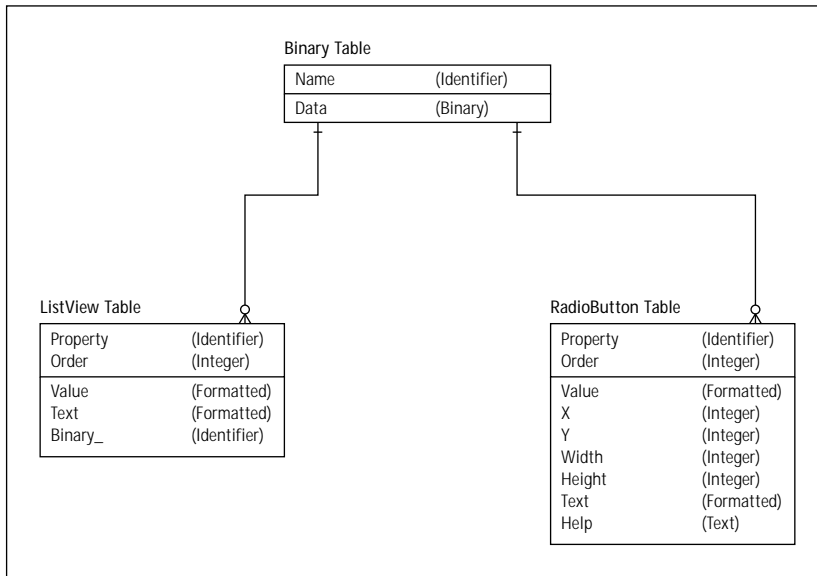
Binary Table

| Name | (Identifier) |
|---|---|
| Data | (Binary) |

ListView Table

| Property | (Identifier) |
|---|---|
| Order | (Integer) |
| Value | (Formatted) |
| Text | (Formatted) |
| Binary_ | (Identifier) |

RadioButton Table

| Property | (Identifier) |
|---|---|
| Order | (Integer) |
| Value | (Formatted) |
| X | (Integer) |
| Y | (Integer) |
| Width | (Integer) |
| Height | (Integer) |
| Text | (Formatted) |
| Help | (Text) |